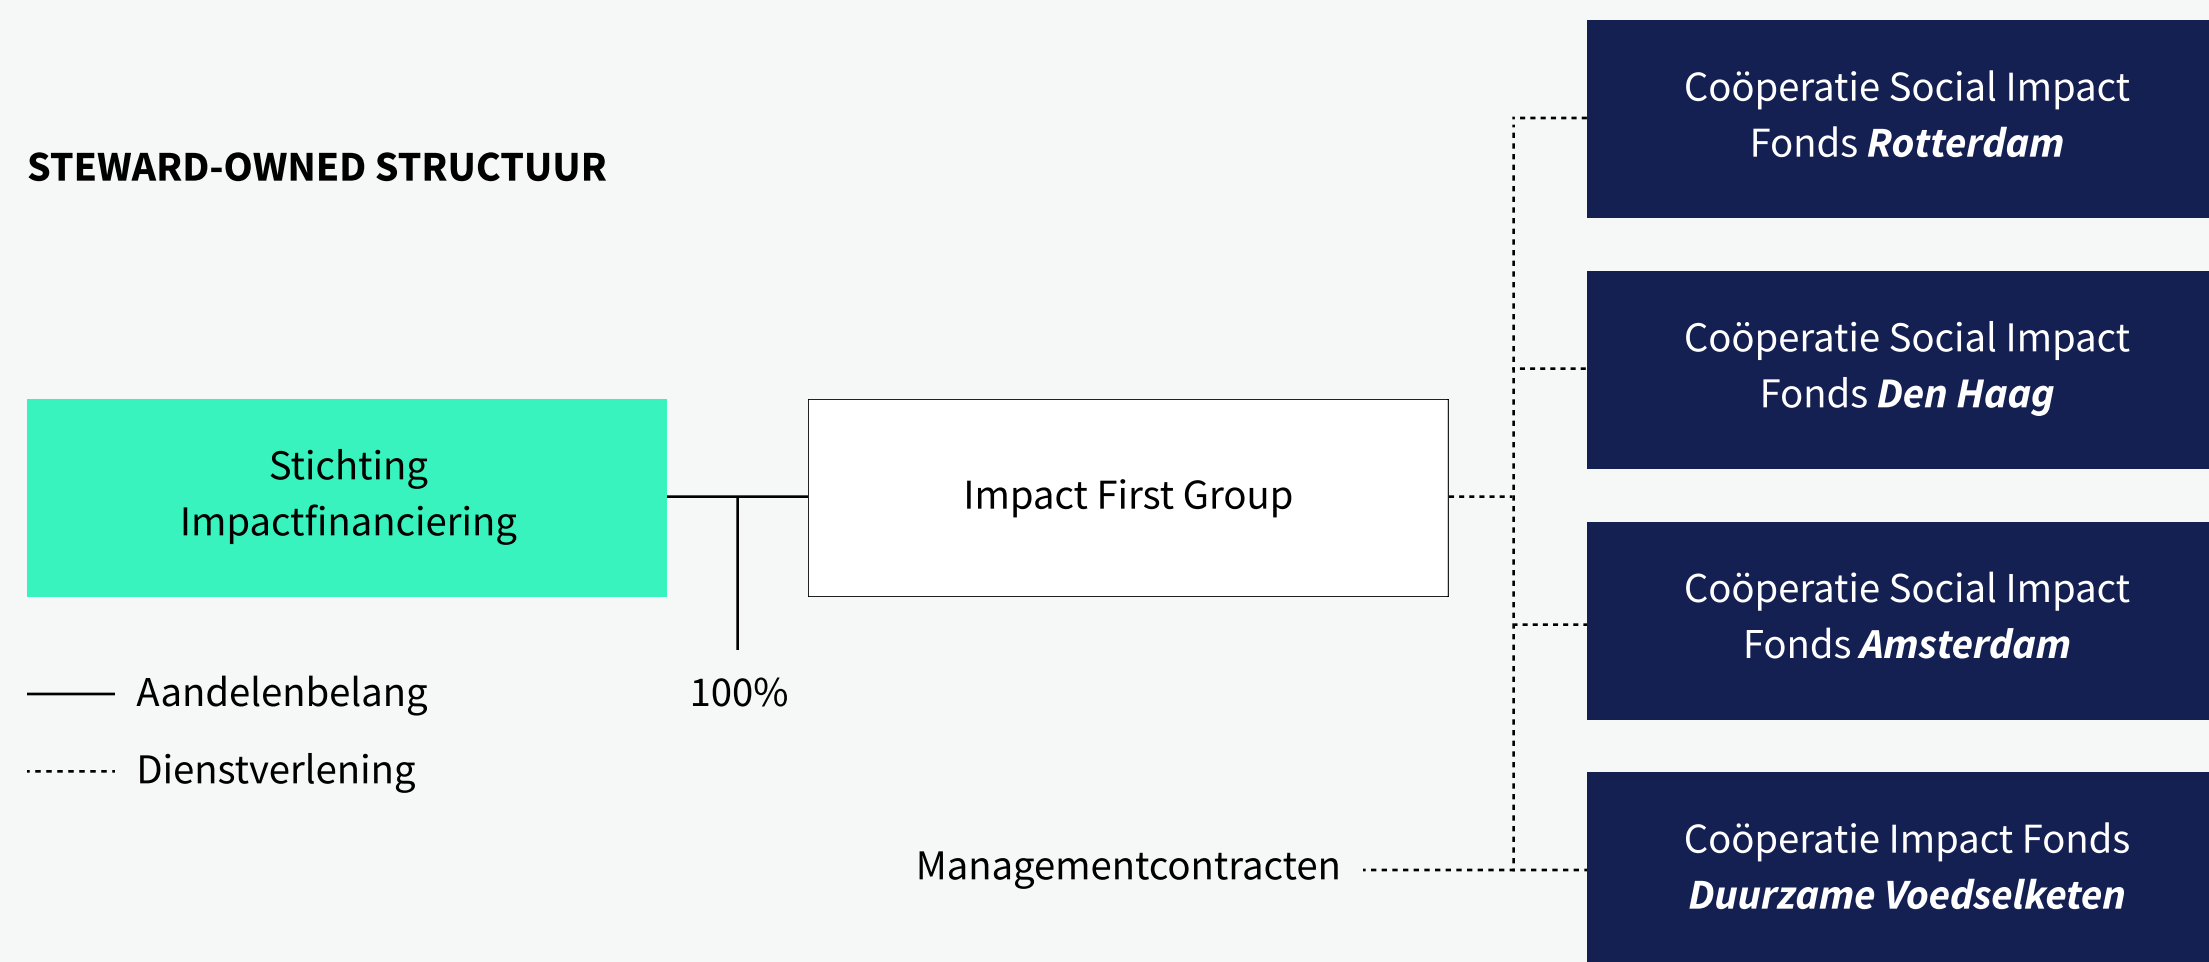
STEWARD-OWNED STRUCTUUR

Stichting Impactfinanciering

Impact First Group

Coöperatie Social Impact Fonds ***Rotterdam***

Coöperatie Social Impact Fonds ***Den Haag***

Coöperatie Social Impact Fonds ***Amsterdam***

Coöperatie Impact Fonds ***Duurzame Voedselketen***

100%

Aandelenbelang

Dienstverlening

Managementcontracten